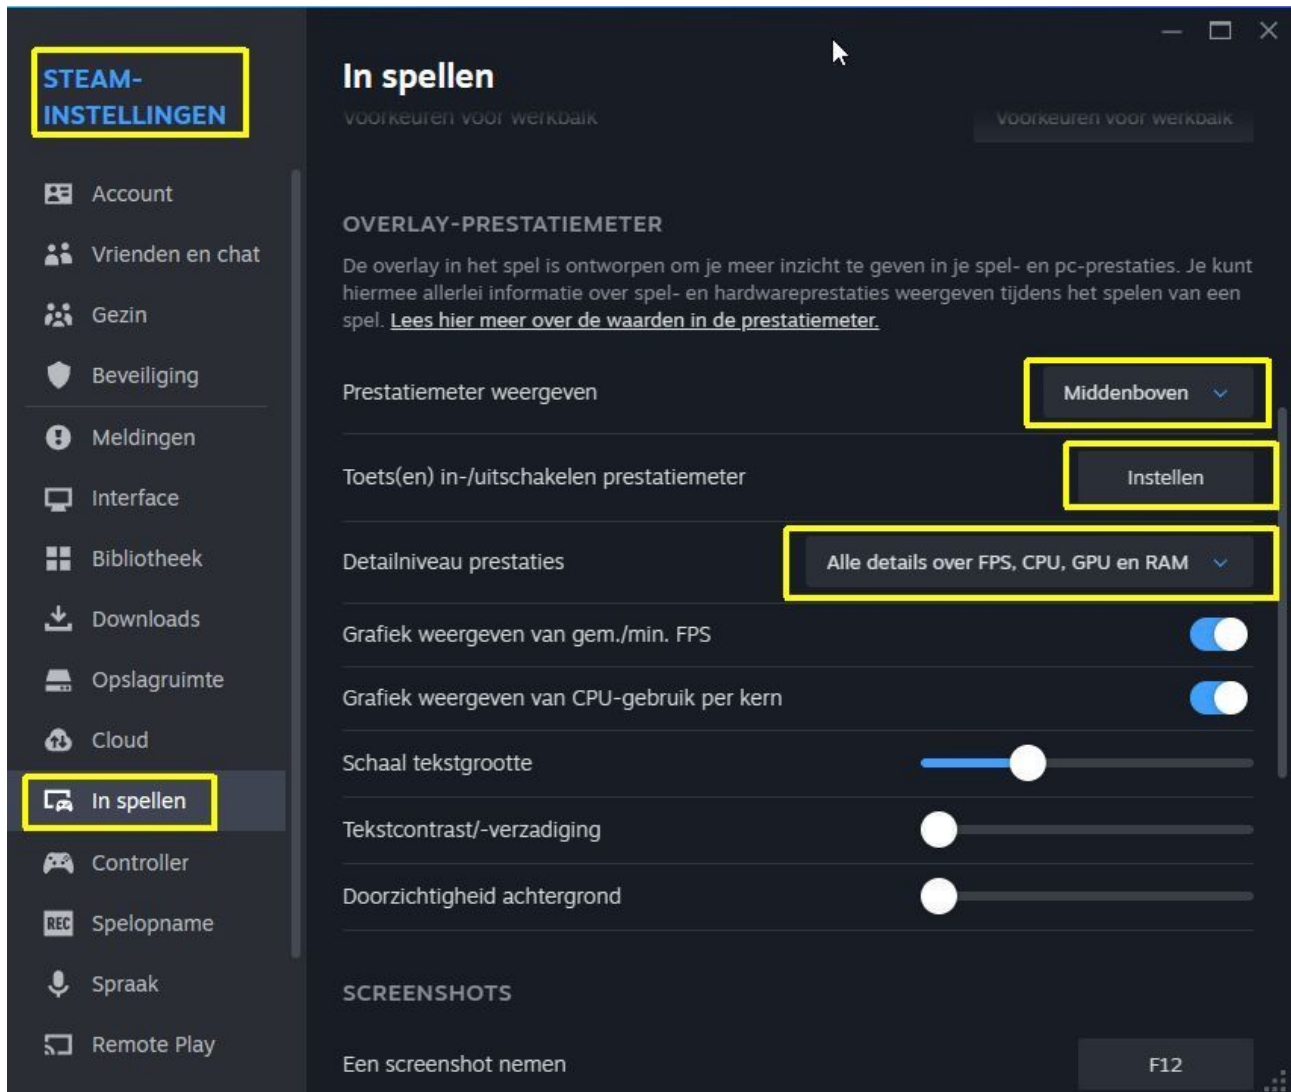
STEAM-INSTELLINGEN

Account
Vrienden en chat
Gezin
Beveiliging
Meldingen
Interface
Bibliotheek
Downloads
Opslagruimte
Cloud
In spellen
Controller
REC Spelopname
Spraak
Remote Play

In spellen

Voorkeuren voor werkbalk
Voorkeuren voor werkbalk

OVERLAY-PRESTATIEMETER

De overlay in het spel is ontworpen om je meer inzicht te geven in je spel- en pc-prestaties. Je kunt hiermee allerlei informatie over spel- en hardwareprestaties weergeven tijdens het spelen van een spel. Lees hier meer over de waarden in de prestatiemeter.

Prestatiemeter weergeven
Middenboven

Toets(en) in-/uitschakelen prestatiemeter
Instellen

Detailniveau prestaties
Alle details over FPS, CPU, GPU en RAM

Grafiek weergeven van gem./min. FPS

Grafiek weergeven van CPU-gebruik per kern

Schaal tekstgrootte

Tekstcontrast/-verzadiging

Doorzichtigheid achtergrond

SCREENSHOTS

Een screenshot nemen
F12